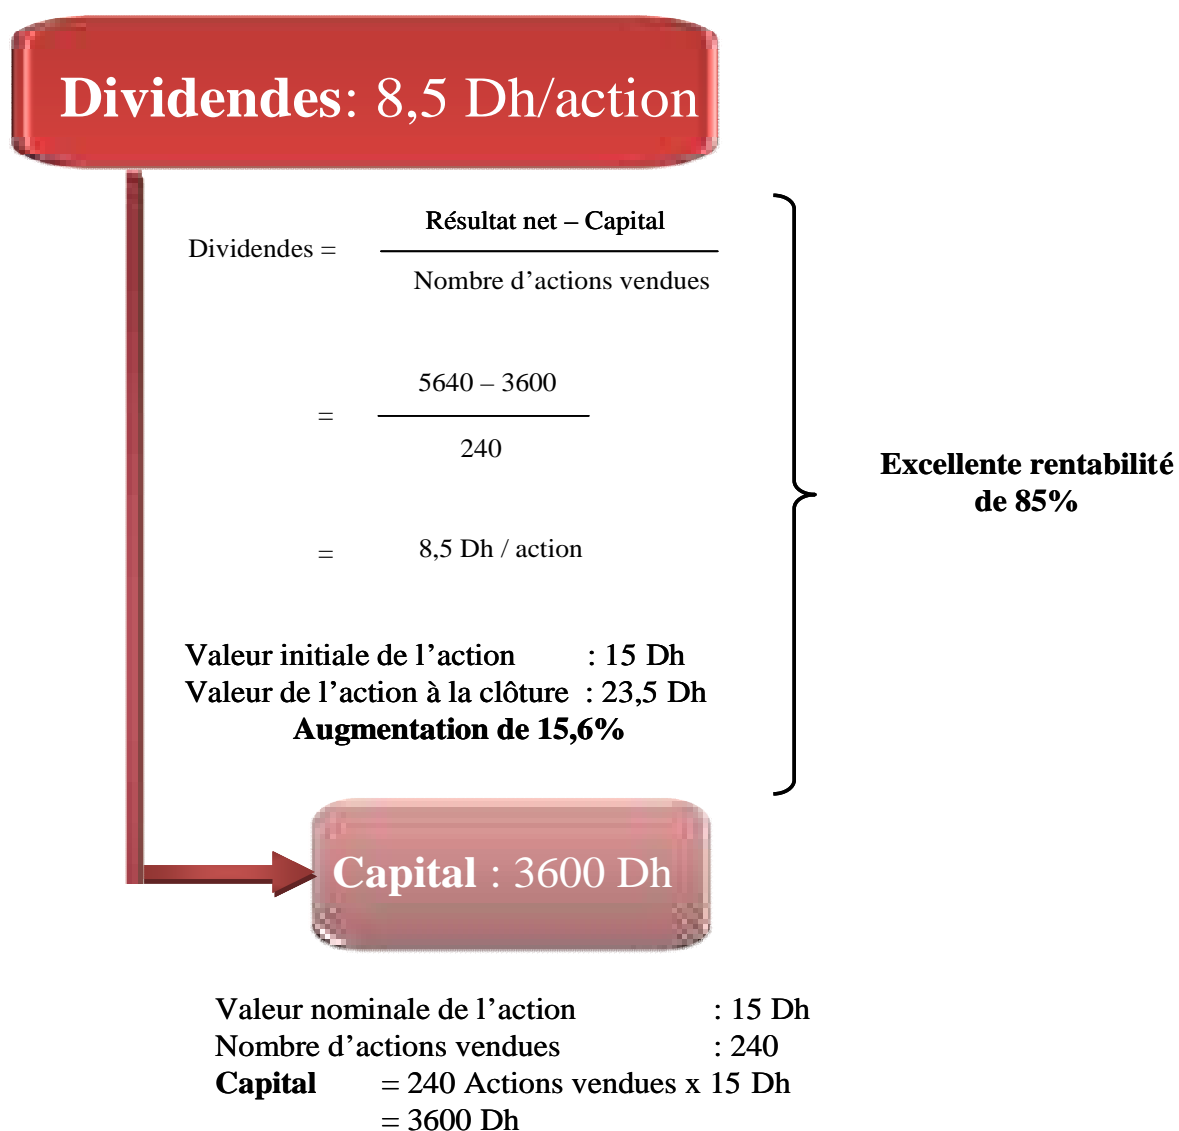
**Dividendes**: 8,5 Dh/action

Dividendes = $\frac{\text{Résultat net – Capital}}{\text{Nombre d'actions vendues}}$

= $\frac{5640 - 3600}{240}$

= 8,5 Dh / action

Valeur initiale de l'action : 15 Dh
Valeur de l'action à la clôture : 23,5 Dh
**Augmentation de 15,6%**

**Excellente rentabilité de 85%**

**Capital** : 3600 Dh

Valeur nominale de l'action : 15 Dh
Nombre d'actions vendues : 240
**Capital** = 240 Actions vendues x 15 Dh
= 3600 Dh